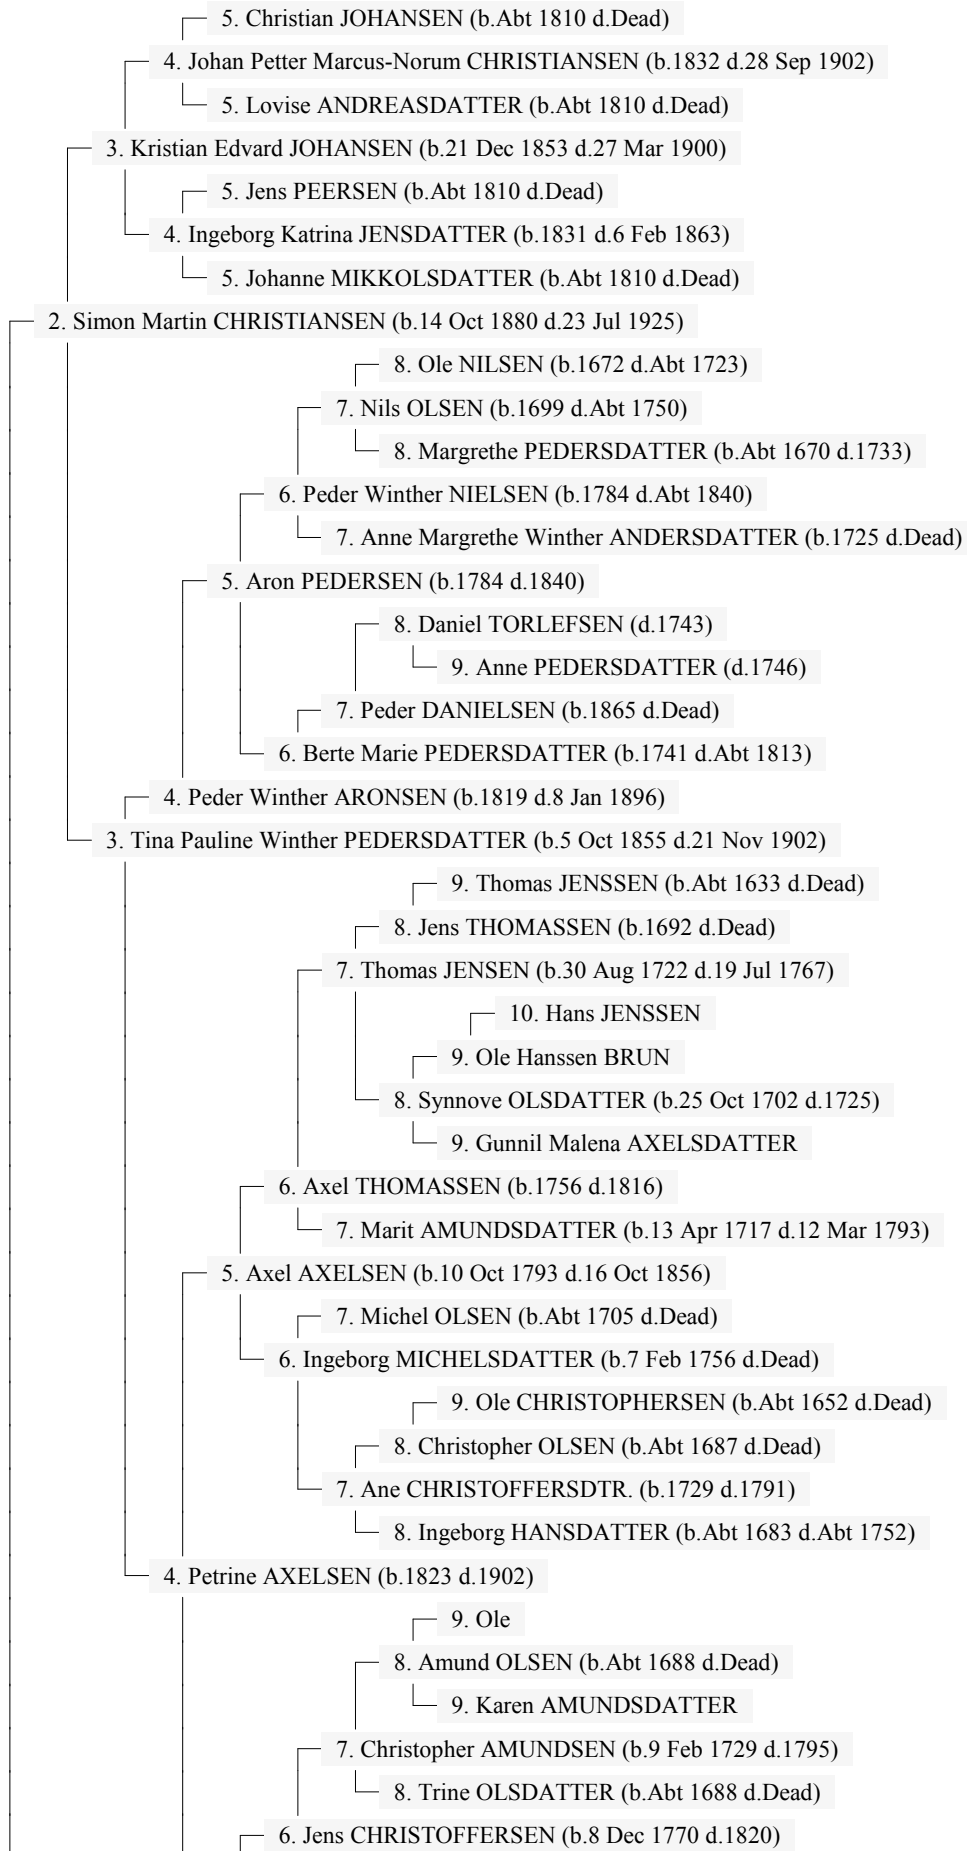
5. Christian JOHANSEN (b.Abt 1810 d.Dead)
4. Johan Petter Marcus-Norum CHRISTIANSEN (b.1832 d.28 Sep 1902)
5. Lovise ANDREASDATTER (b.Abt 1810 d.Dead)
3. Kristian Edvard JOHANSEN (b.21 Dec 1853 d.27 Mar 1900)
5. Jens PEERSEN (b.Abt 1810 d.Dead)
4. Ingeborg Katrina JENSDATTER (b.1831 d.6 Feb 1863)
5. Johanne MIKKOLSDATTER (b.Abt 1810 d.Dead)
2. Simon Martin CHRISTIANSEN (b.14 Oct 1880 d.23 Jul 1925)
8. Ole NILSEN (b.1672 d.Abt 1723)
7. Nils OLSEN (b.1699 d.Abt 1750)
8. Margrethe PEDERSDATTER (b.Abt 1670 d.1733)
6. Peder Winther NIELSEN (b.1784 d.Abt 1840)
7. Anne Margrethe Winther ANDERSDATTER (b.1725 d.Dead)
5. Aron PEDERSEN (b.1784 d.1840)
8. Daniel TORLEFSEN (d.1743)
9. Anne PEDERSDATTER (d.1746)
7. Peder DANIELSEN (b.1865 d.Dead)
6. Berte Marie PEDERSDATTER (b.1741 d.Abt 1813)
4. Peder Winther ARONSEN (b.1819 d.8 Jan 1896)
3. Tina Pauline Winther PEDERSDATTER (b.5 Oct 1855 d.21 Nov 1902)
9. Thomas JENSSEN (b.Abt 1633 d.Dead)
8. Jens THOMASSEN (b.1692 d.Dead)
7. Thomas JENSEN (b.30 Aug 1722 d.19 Jul 1767)
10. Hans JENSSEN
9. Ole Hanssen BRUN
8. Synnove OLSDATTER (b.25 Oct 1702 d.1725)
9. Gunnil Malena AXELSDATTER
6. Axel THOMASSEN (b.1756 d.1816)
7. Marit AMUNDSDATTER (b.13 Apr 1717 d.12 Mar 1793)
5. Axel AXELSEN (b.10 Oct 1793 d.16 Oct 1856)
7. Michel OLSEN (b.Abt 1705 d.Dead)
6. Ingeborg MICHELSDATTER (b.7 Feb 1756 d.Dead)
9. Ole CHRISTOPHERSEN (b.Abt 1652 d.Dead)
8. Christopher OLSEN (b.Abt 1687 d.Dead)
7. Ane CHRISTOFFERSDTR. (b.1729 d.1791)
8. Ingeborg HANSDATTER (b.Abt 1683 d.Abt 1752)
4. Petrine AXELSEN (b.1823 d.1902)
9. Ole
8. Amund OLSEN (b.Abt 1688 d.Dead)
9. Karen AMUNDSDATTER
7. Christopher AMUNDSEN (b.9 Feb 1729 d.1795)
8. Trine OLSDATTER (b.Abt 1688 d.Dead)
6. Jens CHRISTOFFERSEN (b.8 Dec 1770 d.1820)